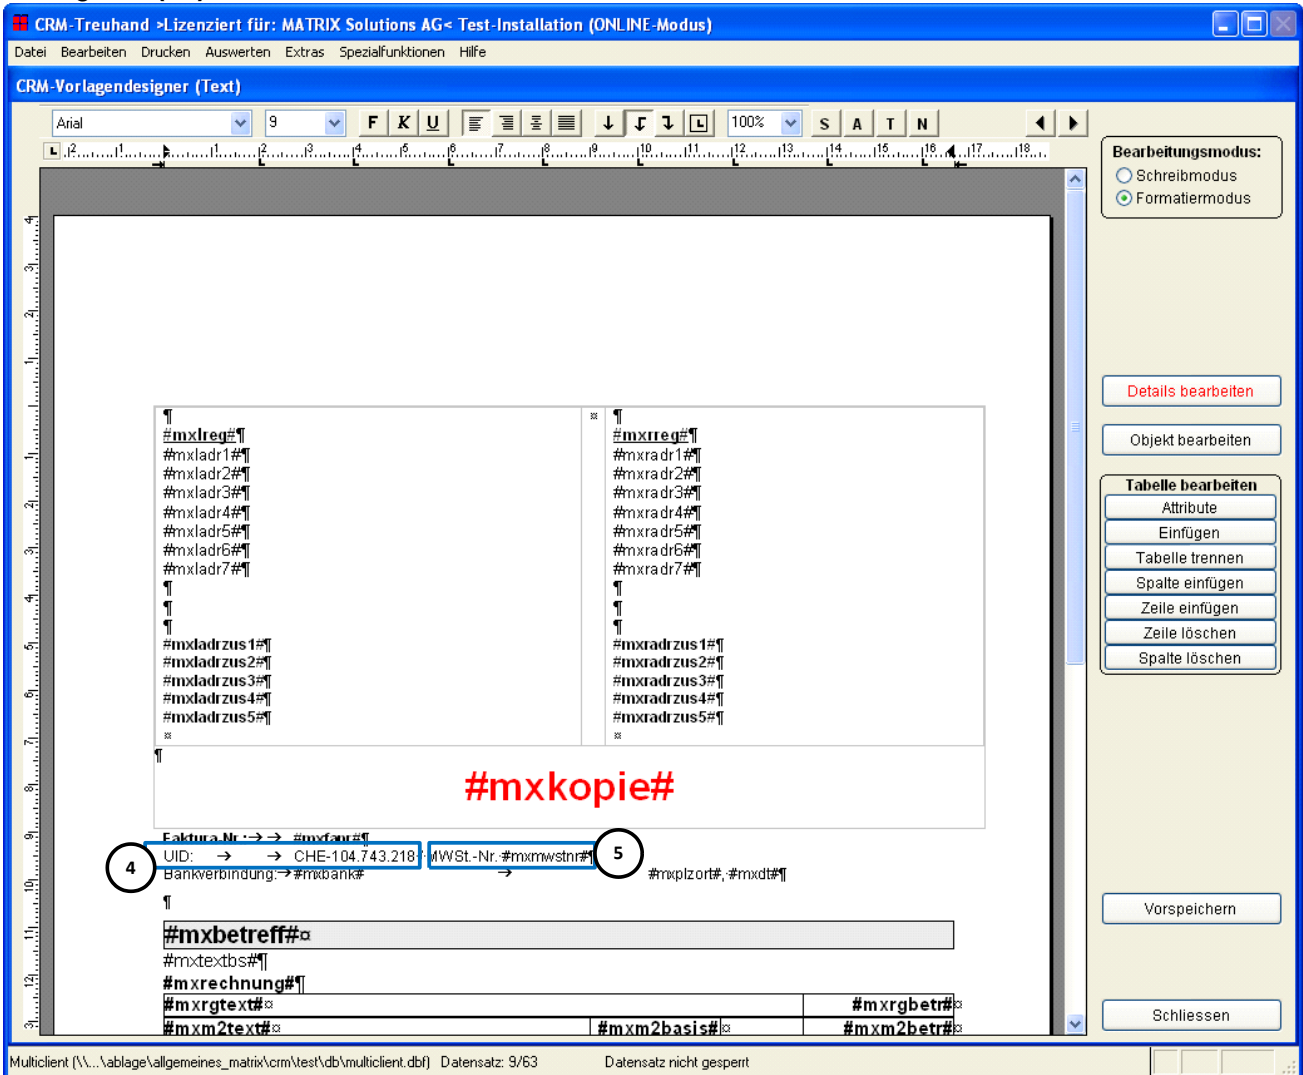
CRM-Treuhand >Lizenziert für: MATRIX Solutions AG< Test-Installation (ONLINE-Modus)

Datei Bearbeiten Drucken Auswerten Extras Spezialfunktionen Hilfe

CRM-Vorlagendesigner (Text)

Arial 9 F K U 100% S A T N

Bearbeitungsmodus:
Schreibmodus
Formatiermodus

¶
#mxlreg#¶
#mxladr1#¶
#mxladr2#¶
#mxladr3#¶
#mxladr4#¶
#mxladr5#¶
#mxladr6#¶
#mxladr7#¶
¶
¶
¶
#mxladrzus1#¶
#mxladrzus2#¶
#mxladrzus3#¶
#mxladrzus4#¶
#mxladrzus5#¶
¤

¤

¶
#mxrreg#¶
#mxradr1#¶
#mxradr2#¶
#mxradr3#¶
#mxradr4#¶
#mxradr5#¶
#mxradr6#¶
#mxradr7#¶
¶
¶
¶
#mxradrzus1#¶
#mxradrzus2#¶
#mxradrzus3#¶
#mxradrzus4#¶
#mxradrzus5#¶
¤

¶
#mxkopie#

Faktura-Nr.: → → #mxfanr#¶
UID: → → CHE-104.743.218 MWSt.-Nr. #mxmwstnr#¶
Bankverbindung: → #mxbank# → #mxplzort#, #mxdt#¶

4
5

¶
#mxbetreff#¤
#mxtextbs#¶
#mxrechnung#¶

| #mxrgtext#¤ | | #mxrgbetr#¤ |
|---|---|---|
| #mxm2text#¤ | #mxm2basis#¤ | #mxm2betr#¤ |

Details bearbeiten
Objekt bearbeiten
Tabelle bearbeiten
Attribute
Einfügen
Tabelle trennen
Spalte einfügen
Zeile einfügen
Zeile löschen
Spalte löschen
Vorspeichern
Schliessen

Multiclient (\\...\ablage\allgemeines_matrix\crm\test\db\multiclient.dbf) Datensatz: 9/63 Datensatz nicht gesperrt